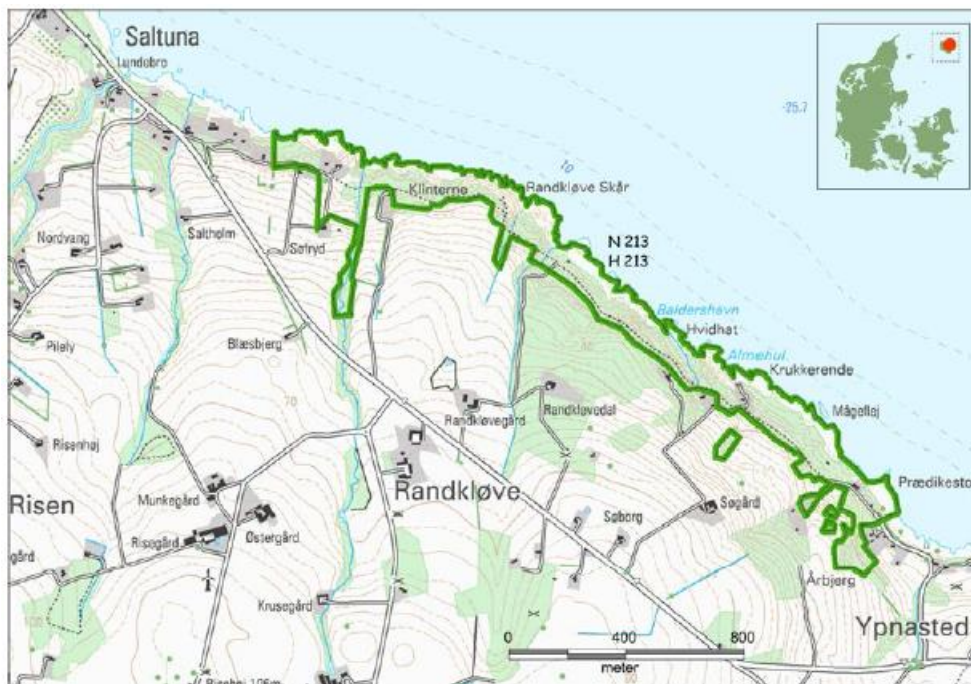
Saltuna
Lundobro
-25.7
10
Klinterne
Randkløve Skår
N 213
H 213
Nordvang
Saltholm
Søfryd
Baldershavn
Hvidhat
Almehul
Krukkerende
Pilely
Blæsbjerg
70
Mågeløj
Randkløvegård
Randkløvedal
Risenhøj
Prædikesto
Risen
Munkegård
Randkløve
Søgård
Søborg
Risogård
Østergård
gård
Krusegård
Årbjerg
0
400
800
meter
Ypnasted
Bjøshøj 105m